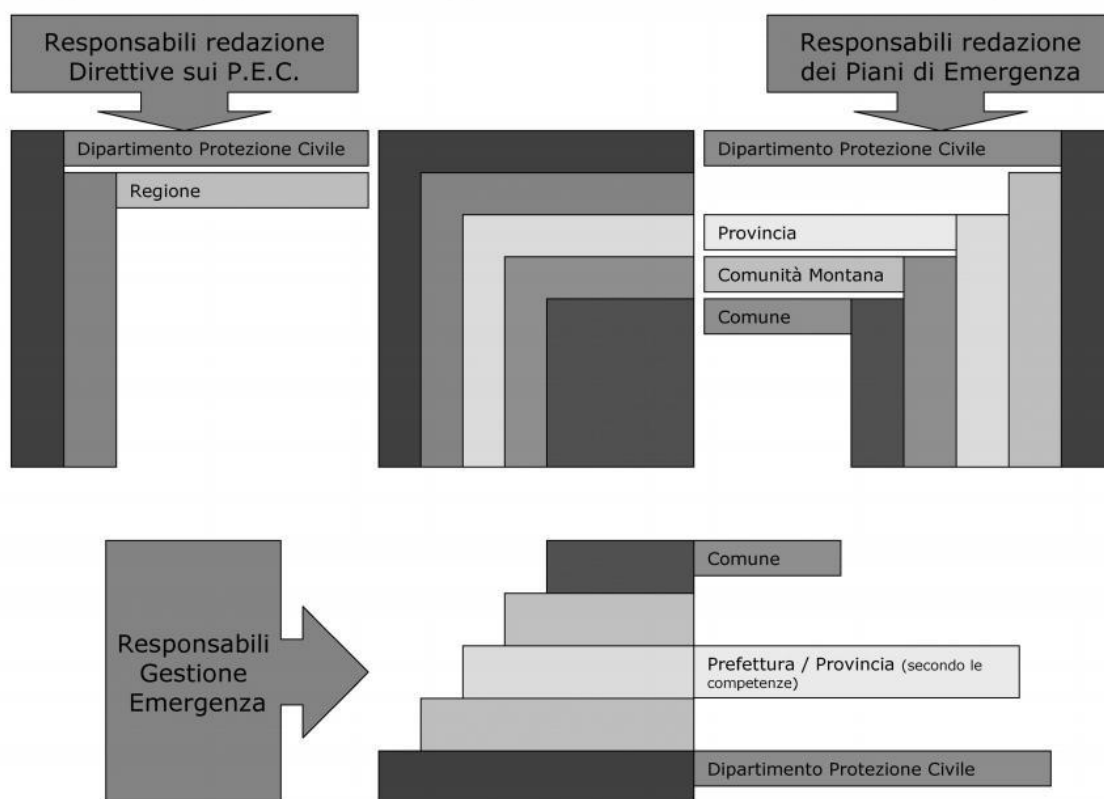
Responsabili redazione Direttive sui P.E.C.

Responsabili redazione dei Piani di Emergenza

Dipartimento Protezione Civile

Regione

Dipartimento Protezione Civile

Provincia

Comunità Montana

Comune

Responsabili Gestione Emergenza

Comune

Prefettura / Provincia (secondo le competenze)

Dipartimento Protezione Civile